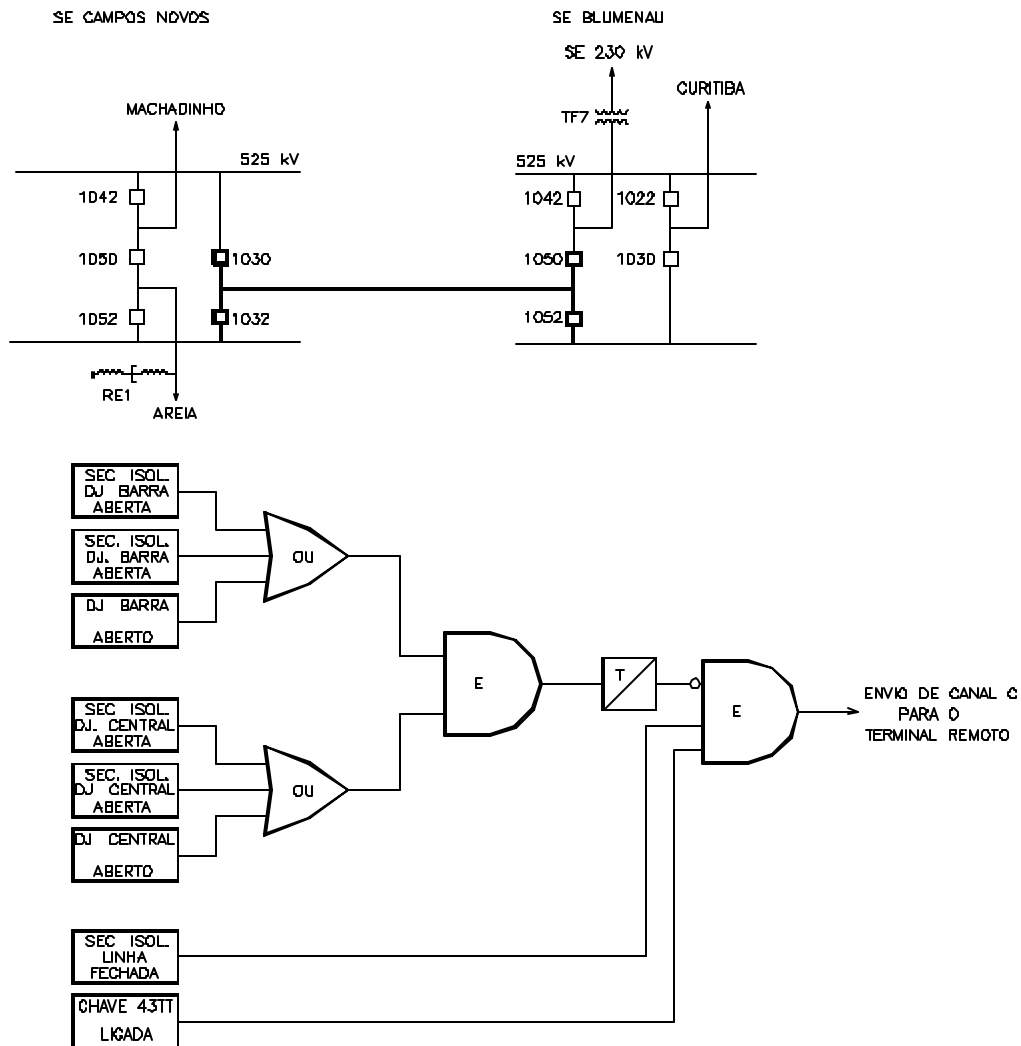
SE CAMPOS NOVOS

SE BLUMENAU

SE 230 kV

MACHADINHO

TF7

CURITIBA

525 kV

525 kV

1042

1050

1052

1030

1032

1042

1022

1050

1030

1052

RE1

AREIA

SEC ISOL. DJ BARRA ABERTA

SEC. ISOL. DJ. BARRA ABERTA

DJ BARRA ABERTO

OU

E

T

E

ENVIO DE CANAL C PARA O TERMINAL REMOTO

SEC ISOL. DJ. CENTRAL ABERTA

SEC. ISOL. DJ CENTRAL ABERTA

OU

DJ CENTRAL ABERTO

SEC ISOL. LINHA FECHADA

CHAVE 43TT LIGADA